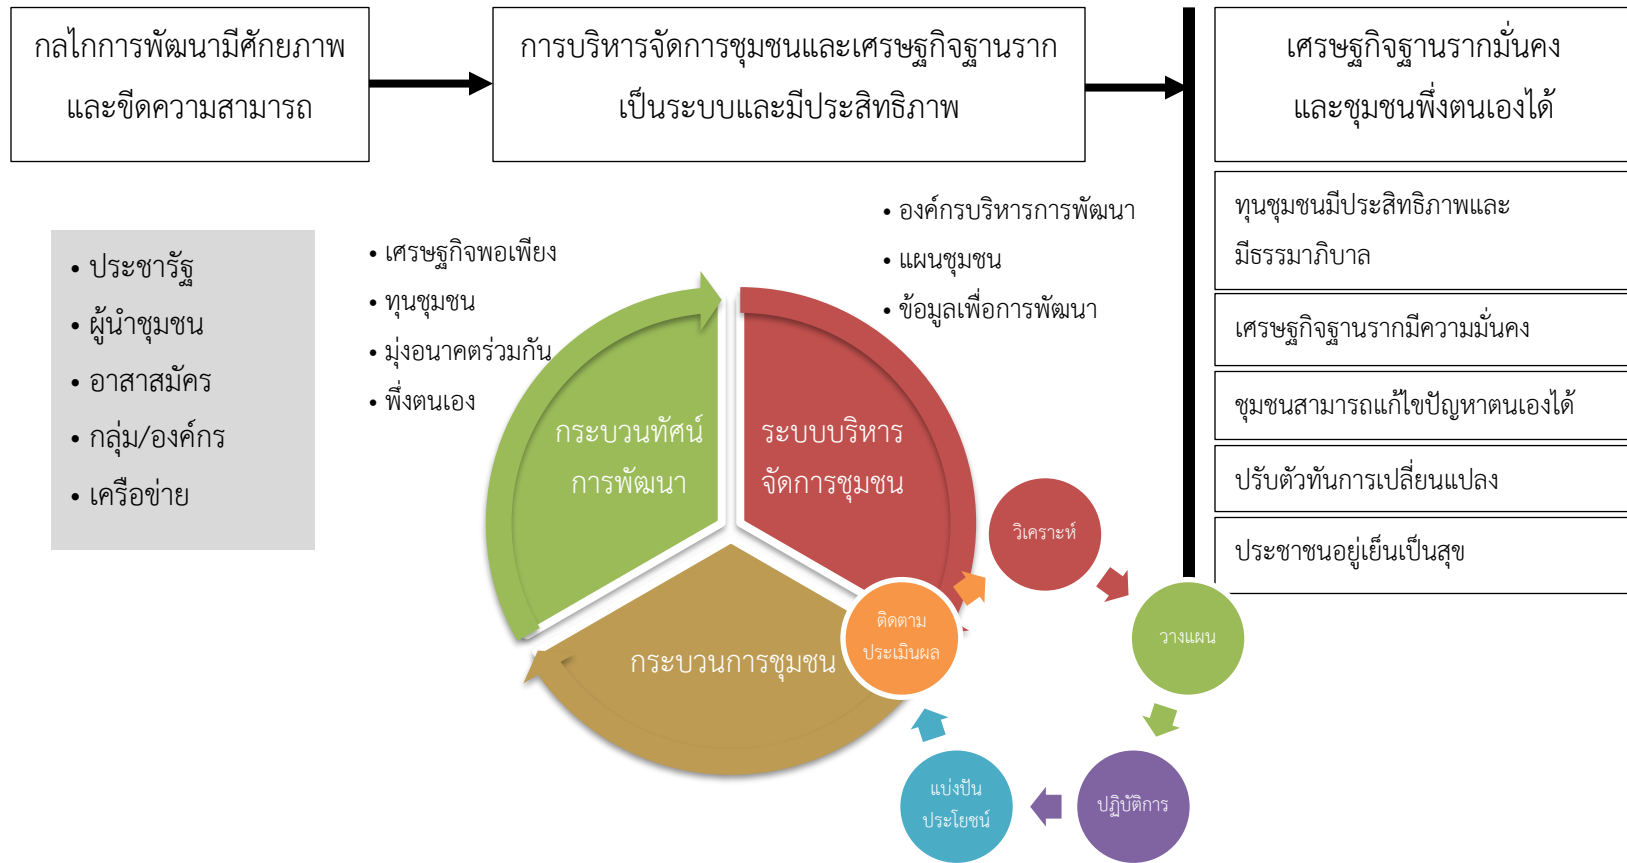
กลไกการพัฒนามีศักยภาพและขีดความสามารถ

การบริหารจัดการชุมชนและเศรษฐกิจฐานรากเป็นระบบและมีประสิทธิภาพ

เศรษฐกิจฐานรากมั่นคงและชุมชนพึ่งตนเองได้

• ประชารัฐ
• ผู้นำชุมชน
• อาสาสมัคร
• กลุ่ม/องค์กร
• เครือข่าย

• เศรษฐกิจพอเพียง
• ทุนชุมชน
• มุ่งอนาคตร่วมกัน
• พึ่งตนเอง

• องค์กรบริหารการพัฒนา
• แผนชุมชน
• ข้อมูลเพื่อการพัฒนา

กระบวนทัศน์การพัฒนา

ระบบบริหารจัดการชุมชน

กระบวนการชุมชน

วิเคราะห์

วางแผน

ปฏิบัติการ

แบ่งปันประโยชน์

ติดตามประเมินผล

ทุนชุมชนมีประสิทธิภาพและมีธรรมาภิบาล

เศรษฐกิจฐานรากมีความมั่นคง

ชุมชนสามารถแก้ไขปัญหาตนเองได้

ปรับตัวทันการเปลี่ยนแปลง

ประชาชนอยู่เย็นเป็นสุข